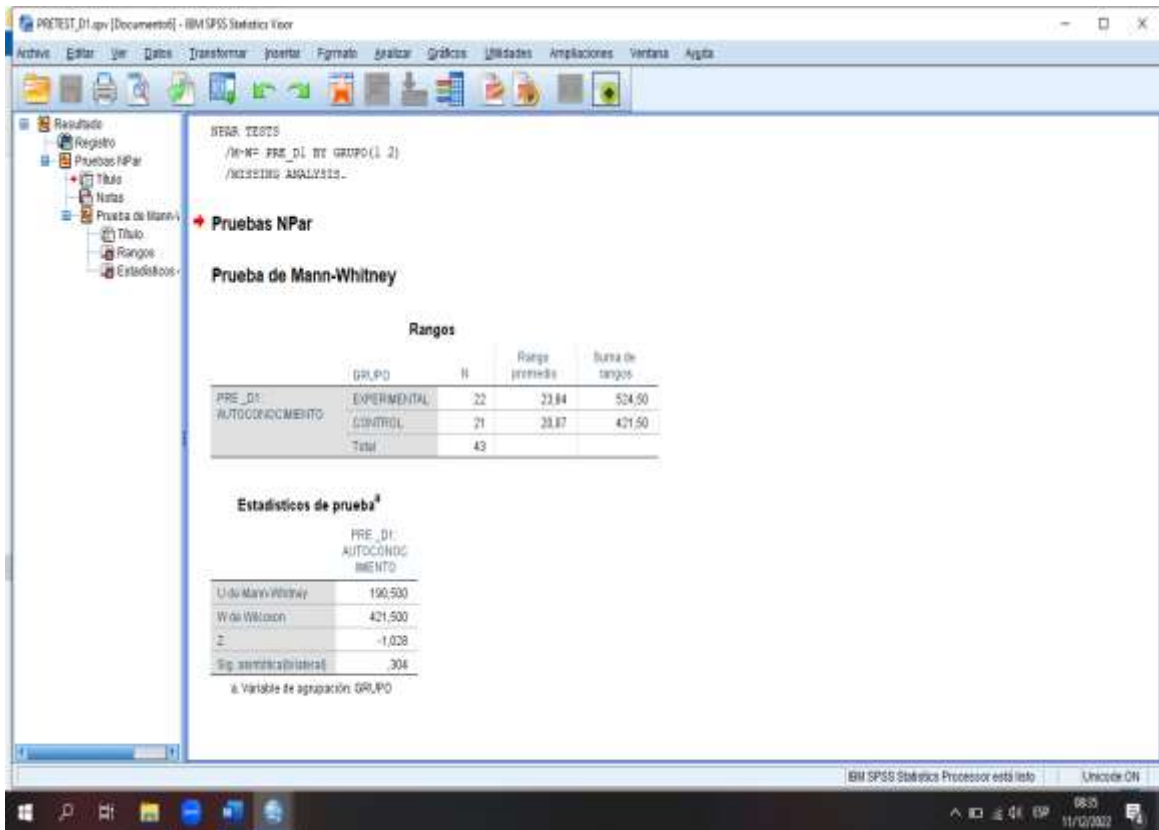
PRETEST_D1.spv [Documento6] - IBM SPSS Statistics Visor

Archivo Editar Ver Datos Transformar Insertar Formato Analizar Gráficos Utilidades Ampliaciones Ventana Ayuda

Resultado
Registro
Pruebas NPar
Título
Notas
Prueba de Mann-W
Título
Rangos
Estadísticos

NPAR TESTS
/M-W= PRE_D1 BY GRUPO(1 2)
/MISSING ANALYSIS.

Pruebas NPar

Prueba de Mann-Whitney

Rangos

| | GRUPO | N | Rango promedio | Suma de rangos |
|---|---|---|---|---|
| PRE_D1: AUTOCONOCIMIENTO | EXPERIMENTAL | 22 | 23,84 | 524,50 |
| | CONTROL | 21 | 20,07 | 421,50 |
| | Total | 43 | | |

Estadísticos de prueba$^a$

| | PRE_D1: AUTOCONOCIMIENTO |
|---|---|
| U de Mann-Whitney | 190,500 |
| W de Wilcoxon | 421,500 |
| Z | -1,028 |
| Sig. asintótica(bilateral) | ,304 |

a. Variable de agrupación: GRUPO

IBM SPSS Statistics Processor está listo | Unicode:ON

08:35
11/12/2022